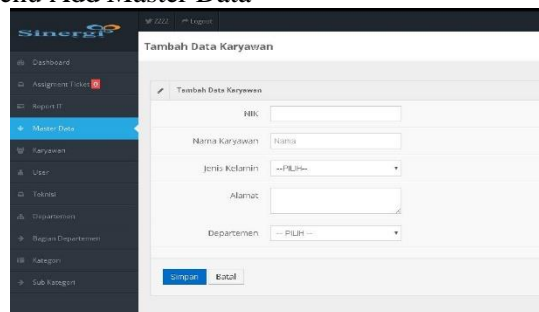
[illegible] Add Master Data

Sinergi

zzzz Logout

Tambah Data Karyawan

Dashboard

Assignment Ticket 0

Report IT

Master Data

Karyawan

User

Teknisi

Departemen

Bagian Departemen

Kategori

Sub Kategori

Tambah Data Karyawan

NIK

Nama Karyawan Nama

Jenis Kelamin --PILIH--

Alamat

Departemen -- PILIH --

Simpan Batal